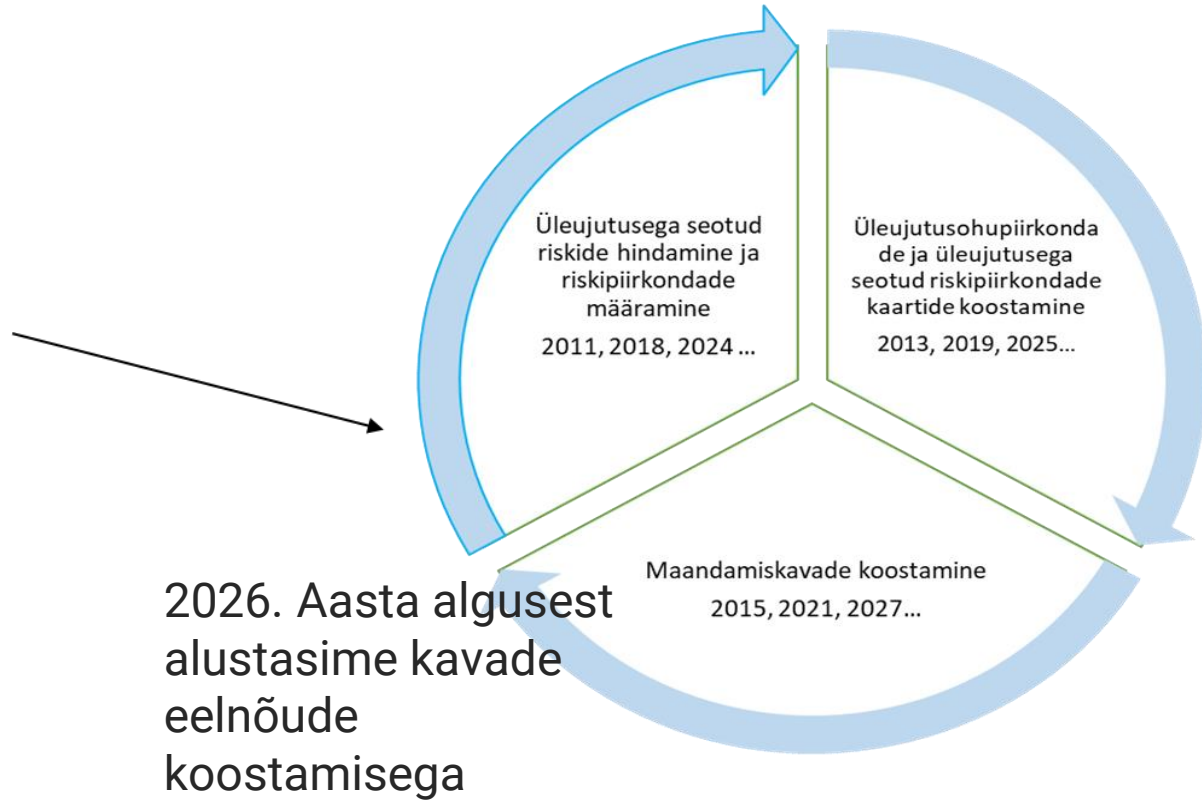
Üleujutusega seotud riskide hindamine ja riskipiirkondade määramine

2011, 2018, 2024 …

Üleujutusohupiirkonda de ja üleujutusega seotud riskipiirkondade kaartide koostamine

2013, 2019, 2025…

Maandamiskavade koostamine

2015, 2021, 2027…

2026. Aasta algusest alustasime kavade eelnõude koostamisega